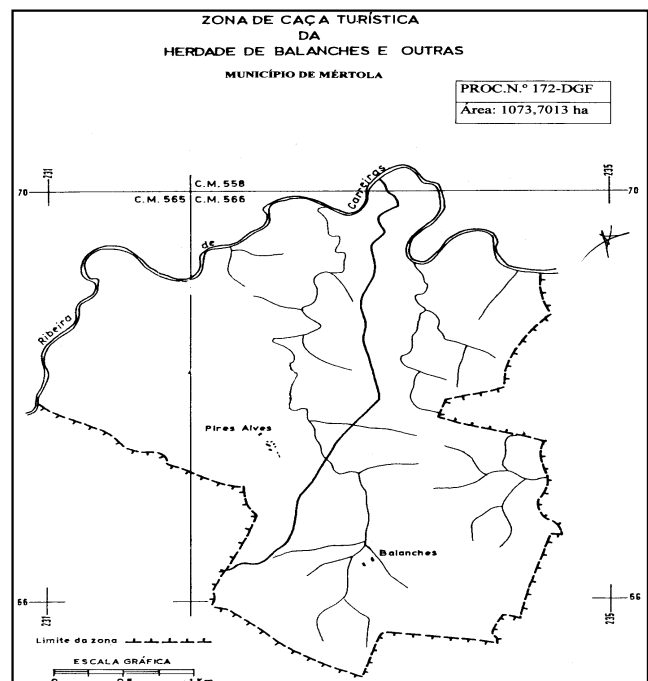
ZONA DE CAÇA TURÍSTICA
DA
HERDADE DE BALANCHES E OUTRAS

MUNICÍPIO DE MÉRTOLA

PROC.N.º 172-DGF

Área: 1073,7013 ha

231

235

70

70

C.M. 558

C.M. 565 C.M. 566

Ribeira

de

Carreiras

Pires Alves

Balanches

56

56

231

235

Limite da zona

ESCALA GRÁFICA

0 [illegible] 0,5 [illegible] 1 Km